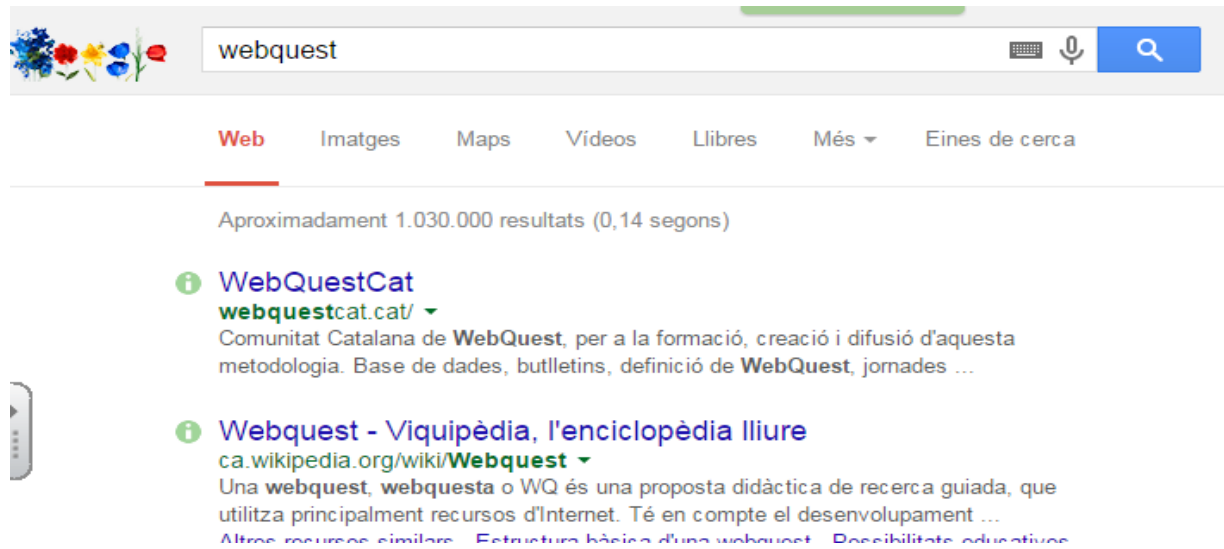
webquest

Web Imatges Maps Vídeos Llibres Més Eines de cerca

Aproximadament 1.030.000 resultats (0,14 segons)

WebQuestCat
webquestcat.cat/
Comunitat Catalana de WebQuest, per a la formació, creació i difusió d'aquesta metodologia. Base de dades, butlletins, definició de WebQuest, jornades ...

Webquest - Viquipèdia, l'enciclopèdia lliure
ca.wikipedia.org/wiki/Webquest
Una webquest, webquesta o WQ és una proposta didàctica de recerca guiada, que utilitza principalment recursos d'Internet. Té en compte el desenvolupament ...
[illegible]